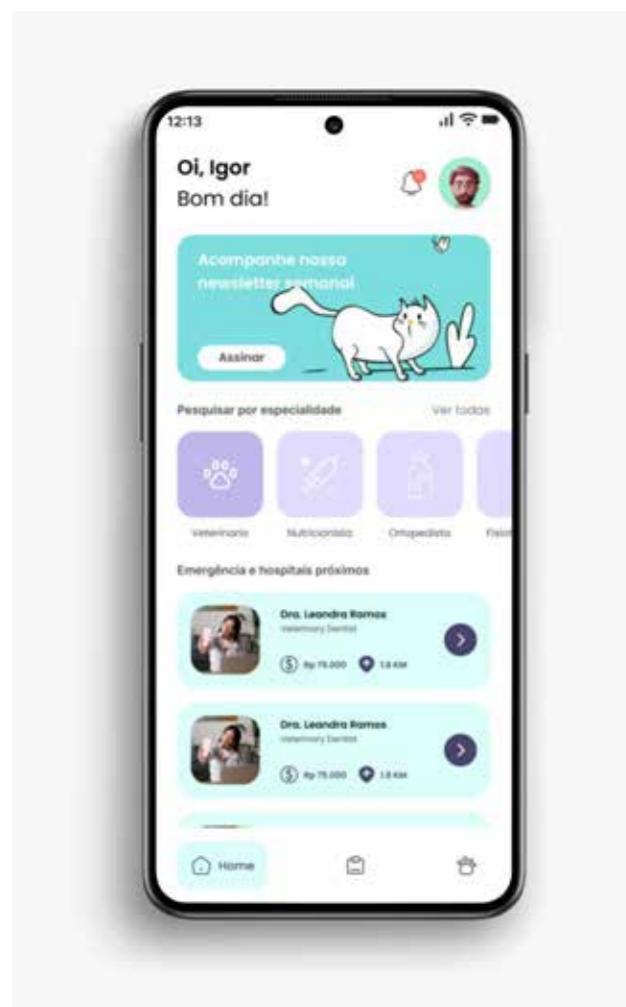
12:13

Oi, Igor
Bom dia!

Acompanhe nossa newsletter semanal

Assinar

Pesquisar por especialidade

Ver todos

Veterinario

Nutricionista

Ortopedista

Fisio

Emergência e hospitais próximos

Dra. Leandra Ramos
Veterinary Dentist

Rp 75.000

1.8 KM

Dra. Leandra Ramos
Veterinary Dentist

Rp 75.000

1.8 KM

Home